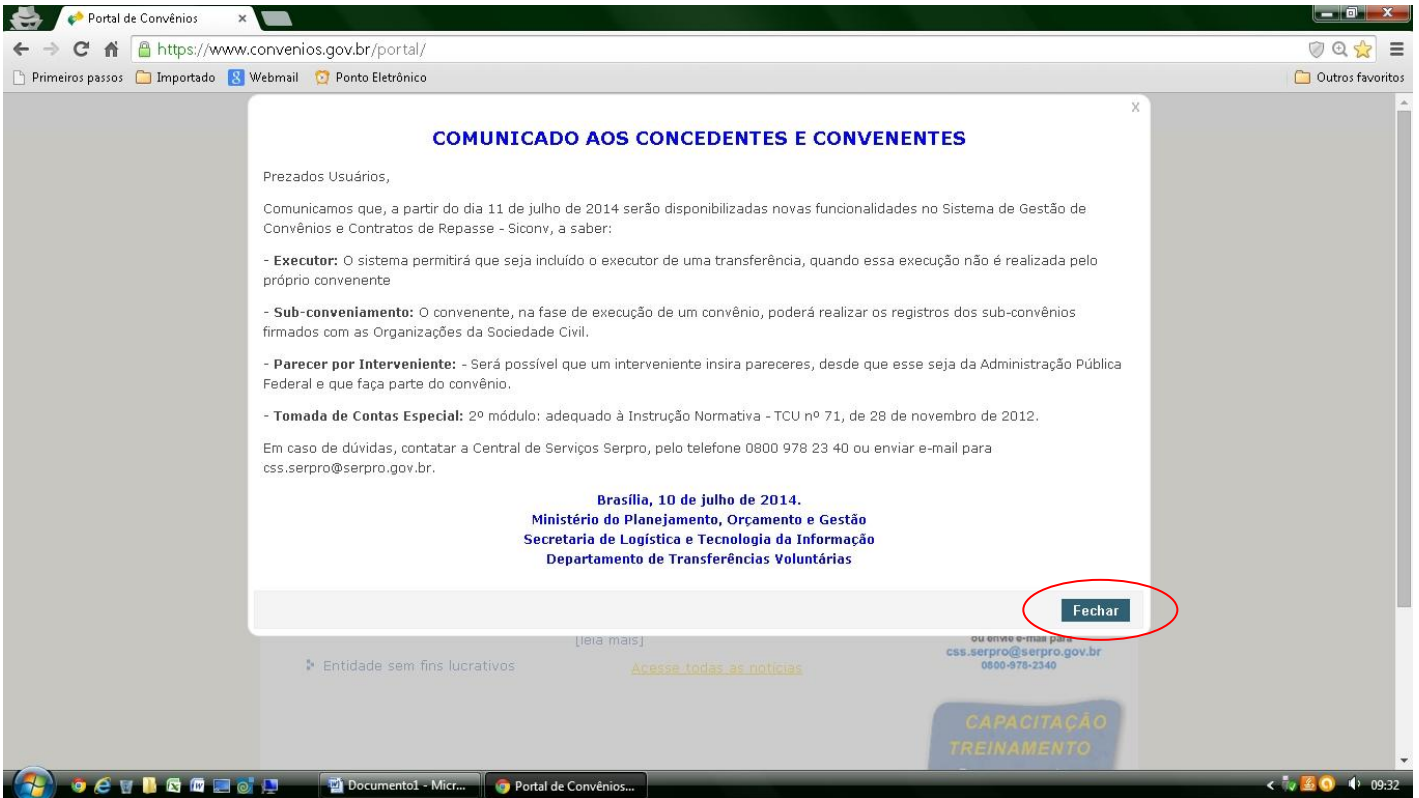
Portal de Convênios ×

https://www.convenios.gov.br/portal/

Primeiros passos Importado Webmail Ponto Eletrônico Outros favoritos

x

COMUNICADO AOS CONCEDENTES E CONVENENTES

Prezados Usuários,

Comunicamos que, a partir do dia 11 de julho de 2014 serão disponibilizadas novas funcionalidades no Sistema de Gestão de Convênios e Contratos de Repasse - Siconv, a saber:

- **Executor:** O sistema permitirá que seja incluído o executor de uma transferência, quando essa execução não é realizada pelo próprio convenente

- **Sub-conveniamento:** O convenente, na fase de execução de um convênio, poderá realizar os registros dos sub-convênios firmados com as Organizações da Sociedade Civil.

- **Parecer por Interveniente:** - Será possível que um interveniente insira pareceres, desde que esse seja da Administração Pública Federal e que faça parte do convênio.

- **Tomada de Contas Especial:** 2º módulo: adequado à Instrução Normativa - TCU nº 71, de 28 de novembro de 2012.

Em caso de dúvidas, contatar a Central de Serviços Serpro, pelo telefone 0800 978 23 40 ou enviar e-mail para css.serpro@serpro.gov.br.

Brasília, 10 de julho de 2014.
Ministério do Planejamento, Orçamento e Gestão
Secretaria de Logística e Tecnologia da Informação
Departamento de Transferências Voluntárias

Fechar

[leia mais]

ou envie e-mail para
css.serpro@serpro.gov.br
0800-978-2340

Entidade sem fins lucrativos

Acesse todas as notícias

CAPACITAÇÃO
TREINAMENTO

Documento1 - Micr... Portal de Convênios... 09:32